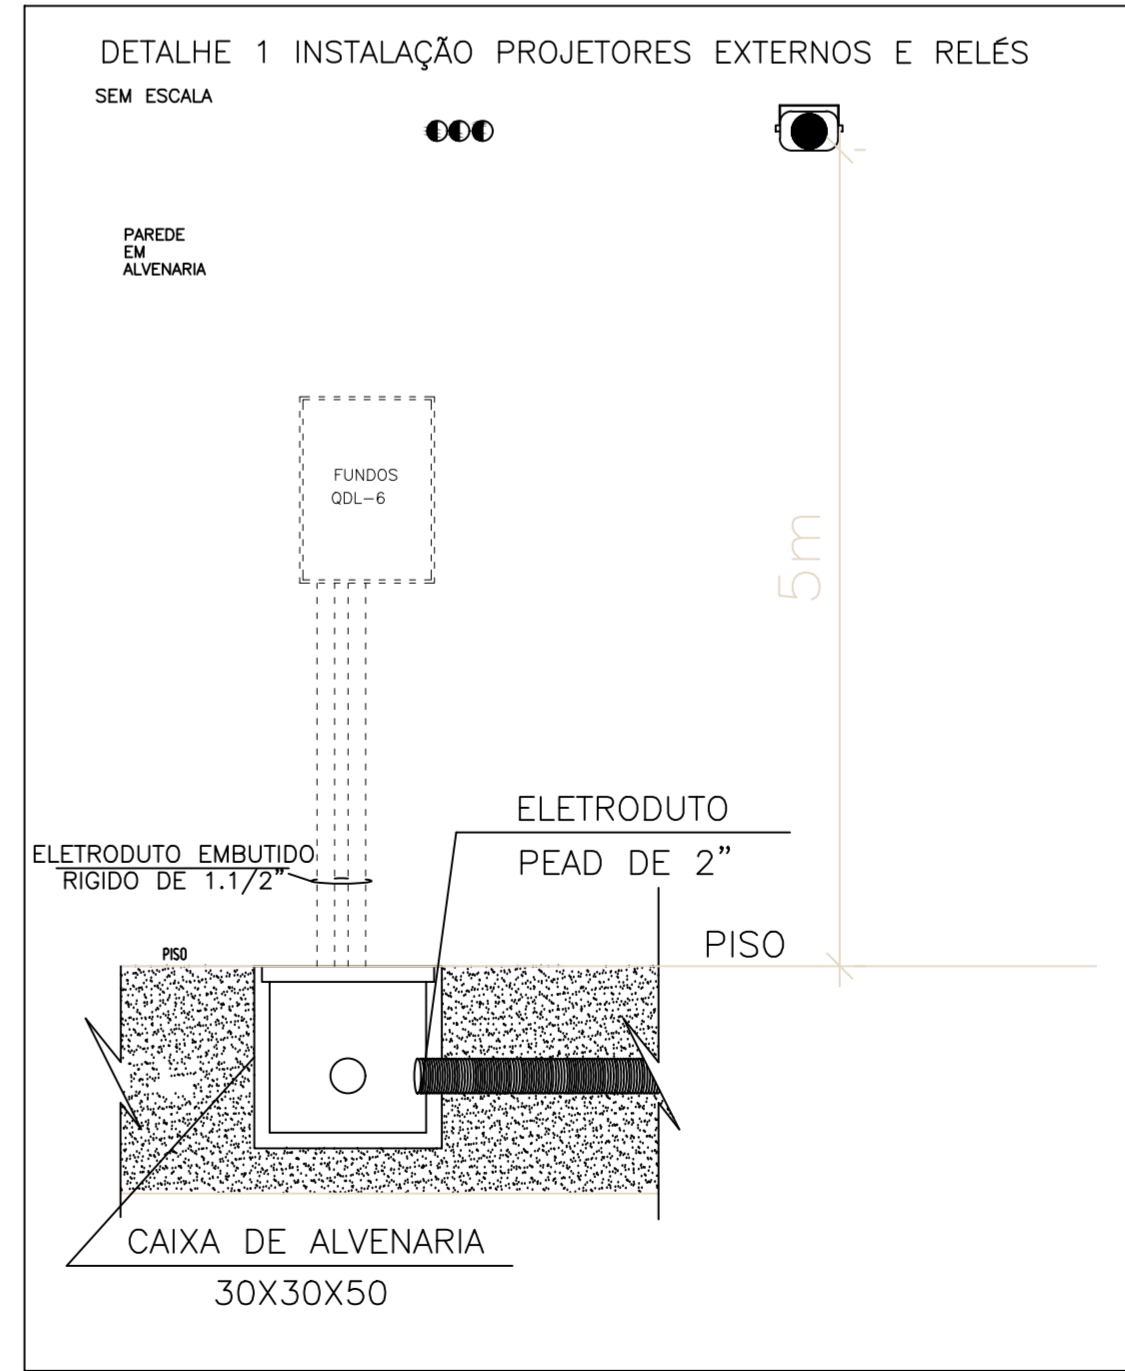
DETALHE 1 INSTALAÇÃO PROJETORES EXTERNOS E RELÉS
SEM ESCALA

PAREDE
EM
ALVENARIA

FUNDOS
QDL-6

5m

ELETRODUTO
PEAD DE 2"

ELETRODUTO EMBUTIDO
RIGIDO DE 1.1/2"

PISO

PISO

CAIXA DE ALVENARIA
30X30X50